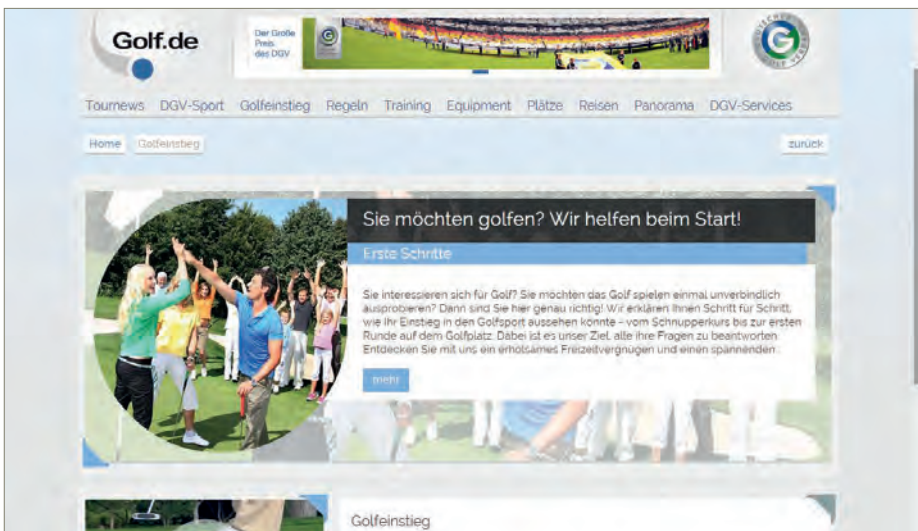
Golf.de

Der Große Preis des DGV

Tournews DGV-Sport Golfeinstieg Regeln Training Equipment Plätze Reisen Panorama DGV-Services

Home Golfeinstieg

zurück

Sie möchten golfen? Wir helfen beim Start!

Erste Schritte

Sie interessieren sich für Golf? Sie möchten das Golf spielen einmal unverbindlich ausprobieren? Dann sind Sie hier genau richtig! Wir erklären Ihnen Schritt für Schritt, wie Ihr Einstieg in den Golfsport aussehen könnte – vom Schnupperkurs bis zur ersten Runde auf dem Golfplatz. Dabei ist es unser Ziel, alle Ihre Fragen zu beantworten. Entdecken Sie mit uns ein erholsames Freizeitvergnügen und einen spannenden...

mehr

Golfeinstieg